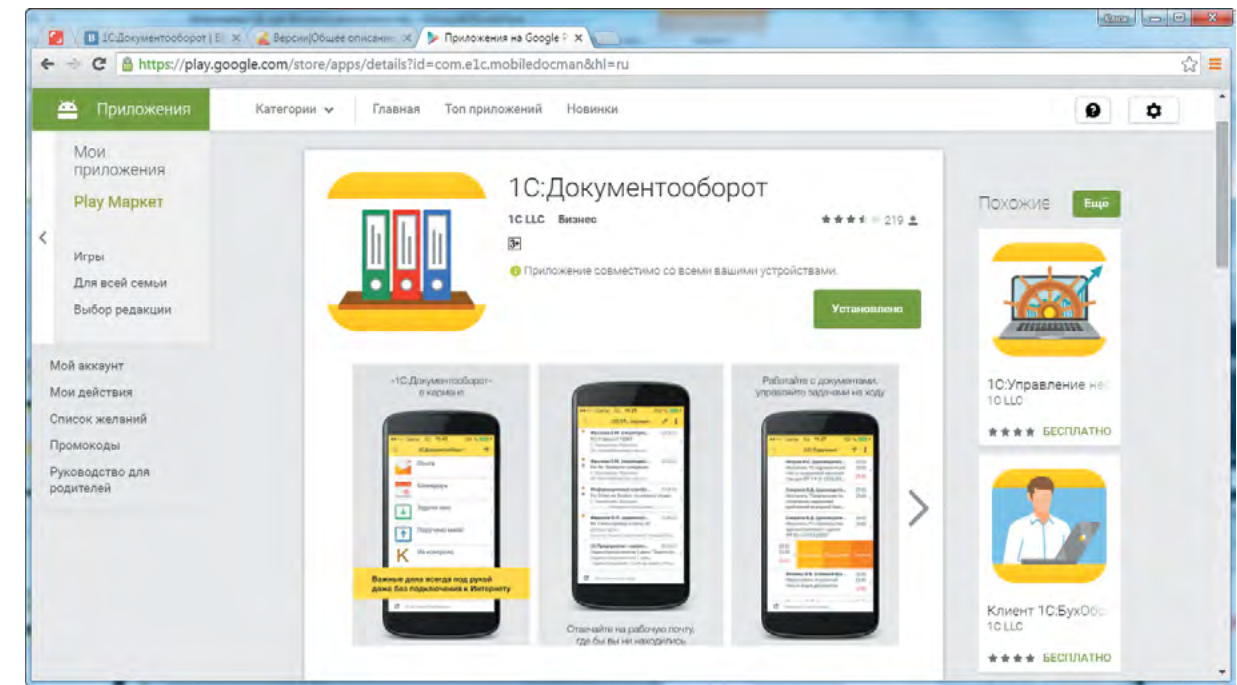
1С:Документооборот | Е ×
Версии|Общее описани ×
Приложения на Google P ×

https://play.google.com/store/apps/details?id=com.e1c.mobiledocman&hl=ru

Приложения
Категории
Главная
Топ приложений
Новинки

Мои приложения
Play Маркет

Игры
Для всей семьи
Выбор редакции

Мой аккаунт
Мои действия
Список желаний
Промокоды
Руководство для родителей

1С:Документооборот
1C LLC Бизнес
219
3+
Приложение совместимо со всеми вашими устройствами.
Установлено

«1С:Документооборот» в кармане
Важные дела всегда под рукой даже без подключения к Интернету

Отвечайте на рабочую почту, где бы вы ни находились

Работайте с документами, управляйте задачами на ходу

Похожие
Еще

1С:Управление не
1C LLC
БЕСПЛАТНО

Клиент 1С:БухОбс
1C LLC
БЕСПЛАТНО